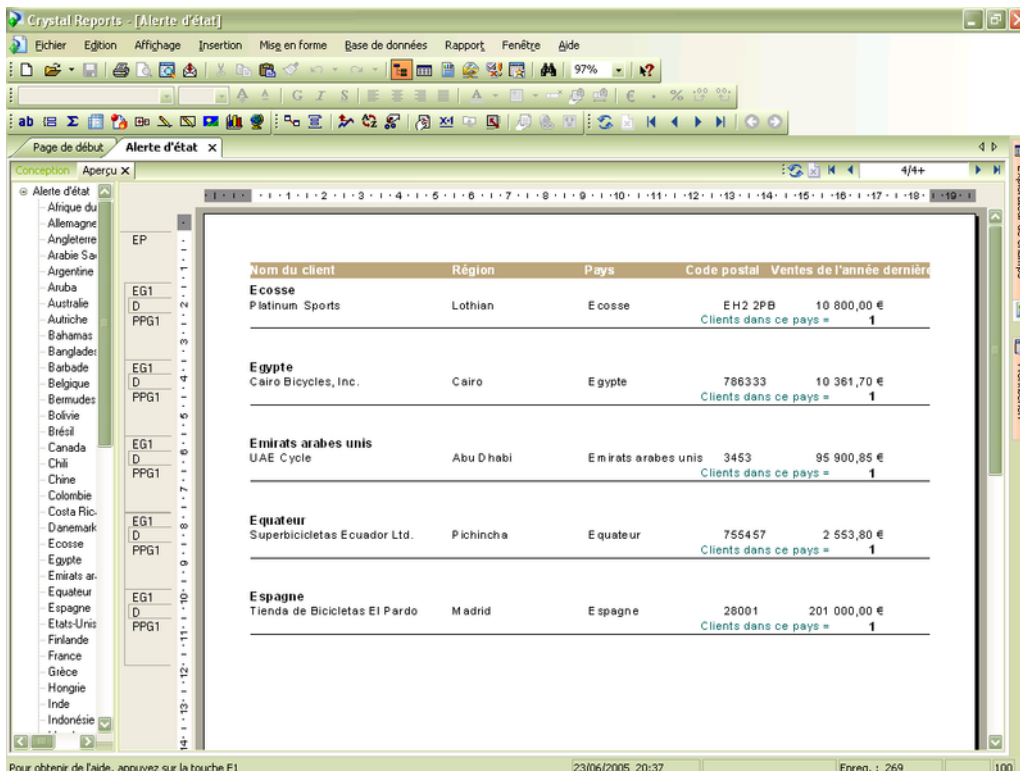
Crystal Reports - [Alerte d'état]

Fichier Edition Affichage Insertion Mise en forme Base de données Rapport Fenêtre Aide

97%

G I S

€ %

Page de début Alerte d'état ×

Conception Aperçu ×

4/4+

Alerte d'état
Afrique du
Allemagne
Angleterre
Arabie Sa
Argentine
Aruba
Australie
Autriche
Bahamas
Banglades
Barbade
Belgique
Bermudes
Bolivie
Brésil
Canada
Chili
Chine
Colombie
Costa Ric
Danemark
Ecosse
Egypte
Emirats ar
Equateur
Espagne
Etats-Unis
Finlande
France
Grèce
Hongrie
Inde
Indonésie

EP
EG1
D
PPG1
EG1
D
PPG1
EG1
D
PPG1
EG1
D
PPG1
EG1
D
PPG1

1 2 3 4 5 6 7 8 9 10 11 12 13 14 15 16 17 18 19

| Nom du client | Région | Pays | Code postal | Ventes de l'année dernière |
|---|---|---|---|---|
| Ecosse | | | | |
| Platinum Sports | Lothian | Ecosse | EH2 2PB | 10 800,00 € |
| | | Clients dans ce pays = | | 1 |
| Egypte | | | | |
| Cairo Bicycles, Inc. | Cairo | Egypte | 786333 | 10 361,70 € |
| | | Clients dans ce pays = | | 1 |
| Emirats arabes unis | | | | |
| UAE Cycle | Abu Dhabi | Emirats arabes unis | 3453 | 95 900,85 € |
| | | Clients dans ce pays = | | 1 |
| Equateur | | | | |
| Superbicicletas Ecuador Ltd. | Pichincha | Equateur | 755457 | 2 553,80 € |
| | | Clients dans ce pays = | | 1 |
| Espagne | | | | |
| Tienda de Bicicletas El Pardo | Madrid | Espagne | 28001 | 201 000,00 € |
| | | Clients dans ce pays = | | 1 |

Pour obtenir de l'aide, appuyez sur la touche F1 23/06/2005 20:37 Enreg. : 269 100